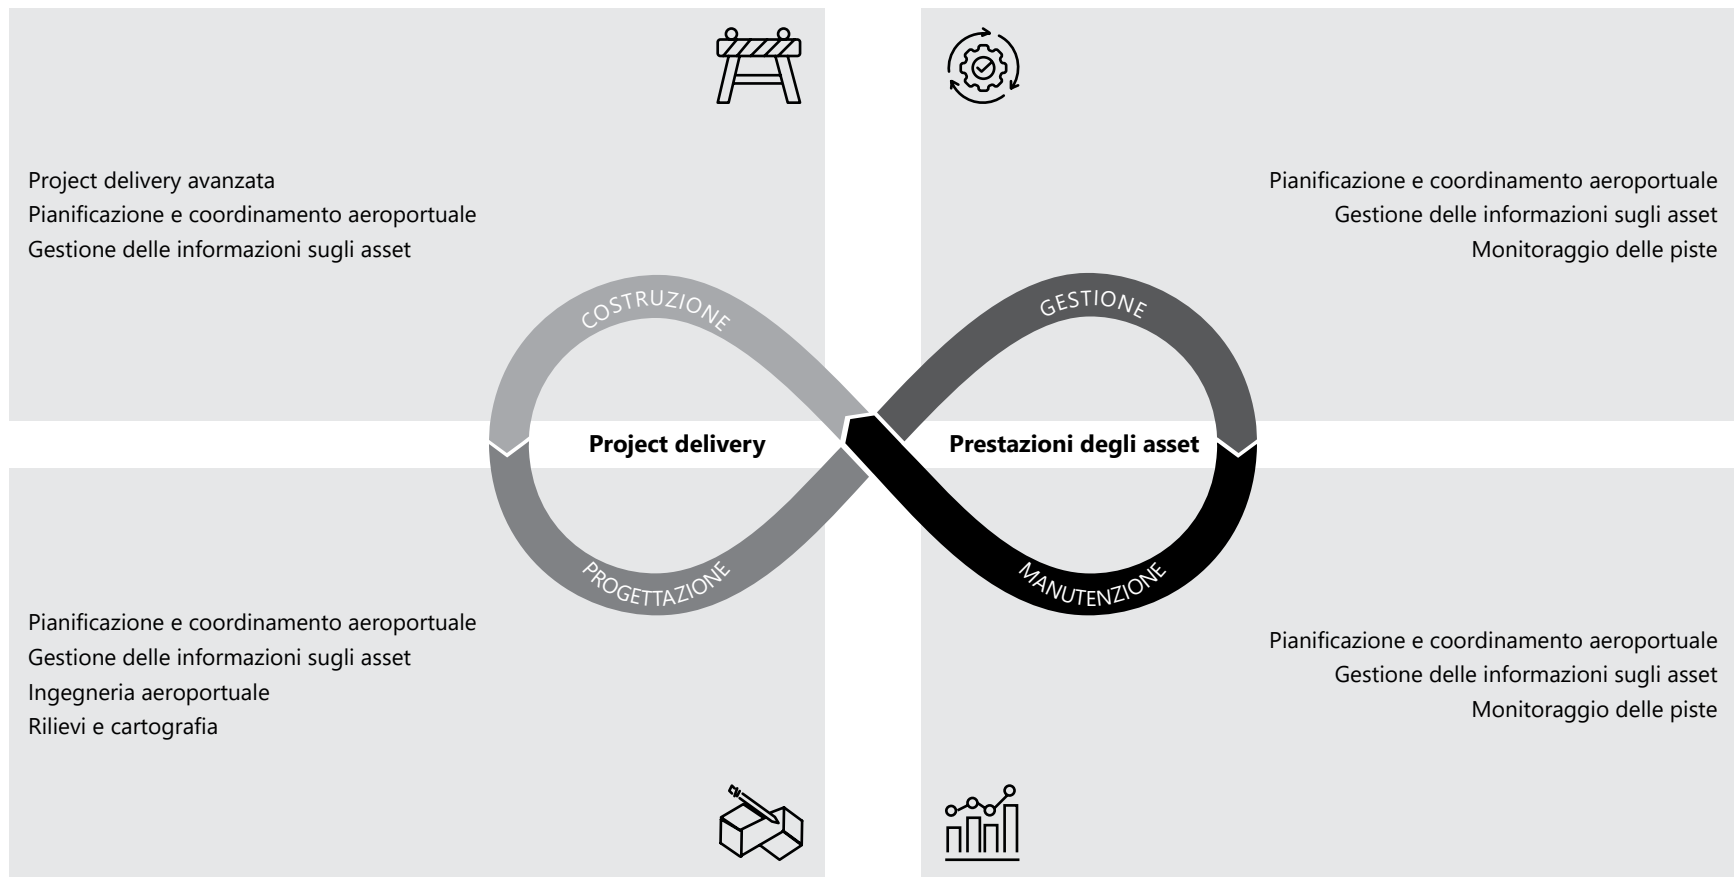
Project delivery avanzata
Pianificazione e coordinamento aeroportuale
Gestione delle informazioni sugli asset

Pianificazione e coordinamento aeroportuale
Gestione delle informazioni sugli asset
Monitoraggio delle piste

COSTRUZIONE

GESTIONE

Project delivery

Prestazioni degli asset

PROGETTAZIONE

MANUTENZIONE

Pianificazione e coordinamento aeroportuale
Gestione delle informazioni sugli asset
Ingegneria aeroportuale
Rilievi e cartografia

Pianificazione e coordinamento aeroportuale
Gestione delle informazioni sugli asset
Monitoraggio delle piste